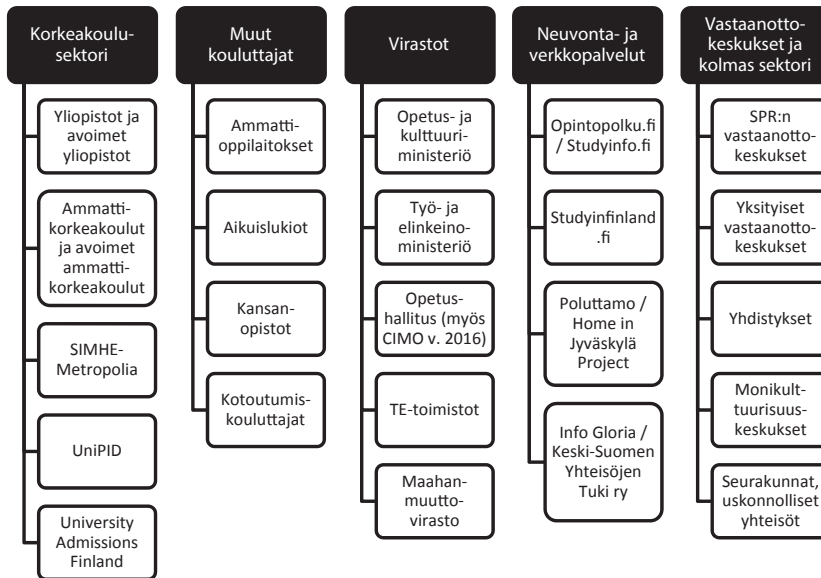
Korkeakoulusektori

Yliopistot ja avoimet yliopistot

Ammattikorkeakoulut ja avoimet ammattikorkeakoulut

SIMHE-Metropolia

UniPID

University Admissions Finland

Muut kouluttajat

Ammattioppilaitokset

Aikuislukiot

Kansanopistot

Kotoutumiskouluttajat

Virastot

Opetus- ja kulttuuriministeriö

Työ- ja elinkeinoministeriö

Opetushallitus (myös CIMO v. 2016)

TE-toimistot

Maahanmuuttovirasto

Neuvonta- ja verkkopalvelut

Opintopolku.fi / Studyinfo.fi

Studyinfinland .fi

Poluttamo / Home in Jyväskylä Project

Info Gloria / Keski-Suomen Yhteisöjen Tuki ry

Vastaanottokeskukset ja kolmas sektori

SPR:n vastaanottokeskukset

Yksityiset vastaanottokeskukset

Yhdistykset

Monikulttuurisuuskeskukset

Seurakunnat, uskonnolliset yhteisöt